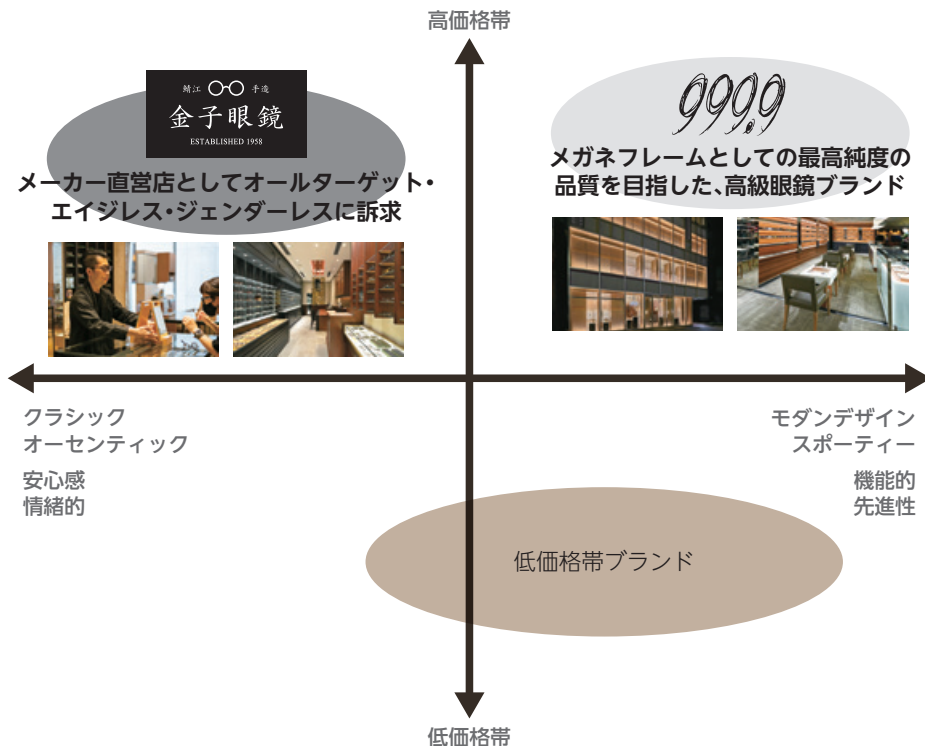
高価格帯

鯖江 手造
金子眼鏡
ESTABLISHED 1958

メーカー直営店としてオールターゲット・エイジレス・ジェンダーレスに訴求

999.9

メガネフレームとしての最高純度の品質を目指した、高級眼鏡ブランド

クラシック
オーセンティック

安心感
情緒的

モダンデザイン
スポーティー

機能的
先進性

低価格帯ブランド

低価格帯